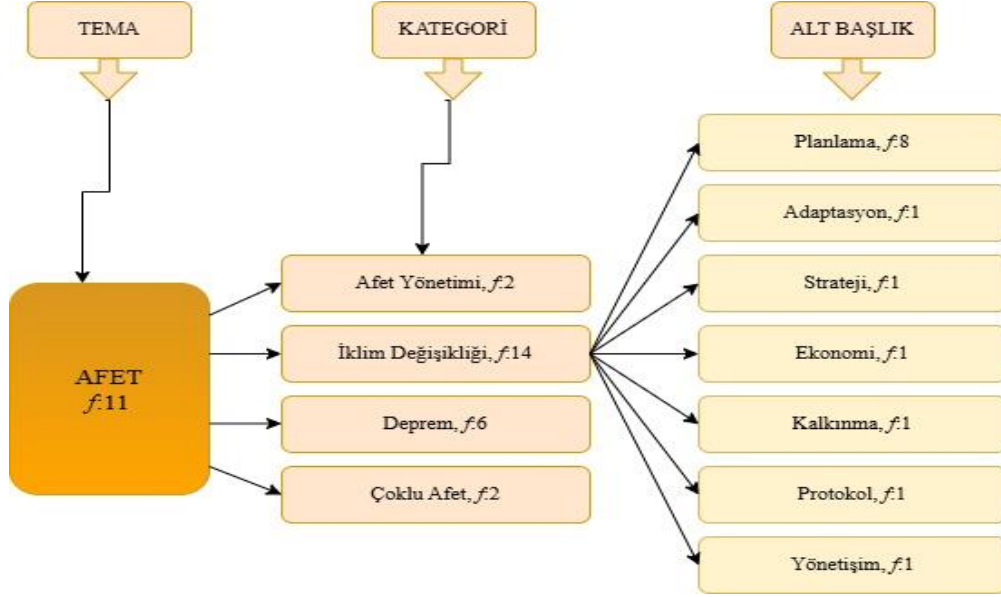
TEMA

KATEGORİ

ALT BAŞLIK

AFET
$f$:11

Afet Yönetimi, $f$:2

İklim Değişikliği, $f$:14

Deprem, $f$:6

Çoklu Afet, $f$:2

Planlama, $f$:8

Adaptasyon, $f$:1

Strateji, $f$:1

Ekonomi, $f$:1

Kalkınma, $f$:1

Protokol, $f$:1

Yönetişim, $f$:1